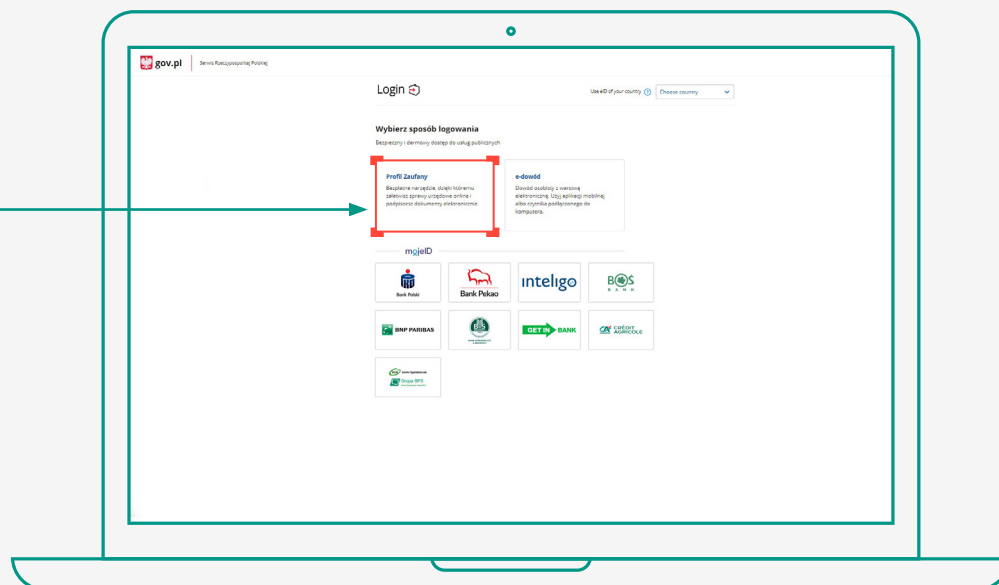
gov.pl | Serwis Rzeczypospolitej Polskiej

Login

Use eID of your country ⓘ Choose country

Wybierz sposób logowania

Bezpieczny i darmowy dostęp do usług publicznych

Profil Zaufany

Bezpłatne narzędzie, dzięki któremu załatwisz sprawy urzędowe online i podpiszesz dokumenty elektronicznie.

e-dowód

Dowód osobisty z warstwą elektroniczną. Użyj aplikacji mobilnej albo czytnika podłączonego do komputera.

mojeID

Bank Polski

Bank Pekao

inteligo

BOŚ BANK

BNP PARIBAS

BS

GET IN BANK

CRÉDIT AGRICOLE

Bank Spółdzielczy
Grupa BPS